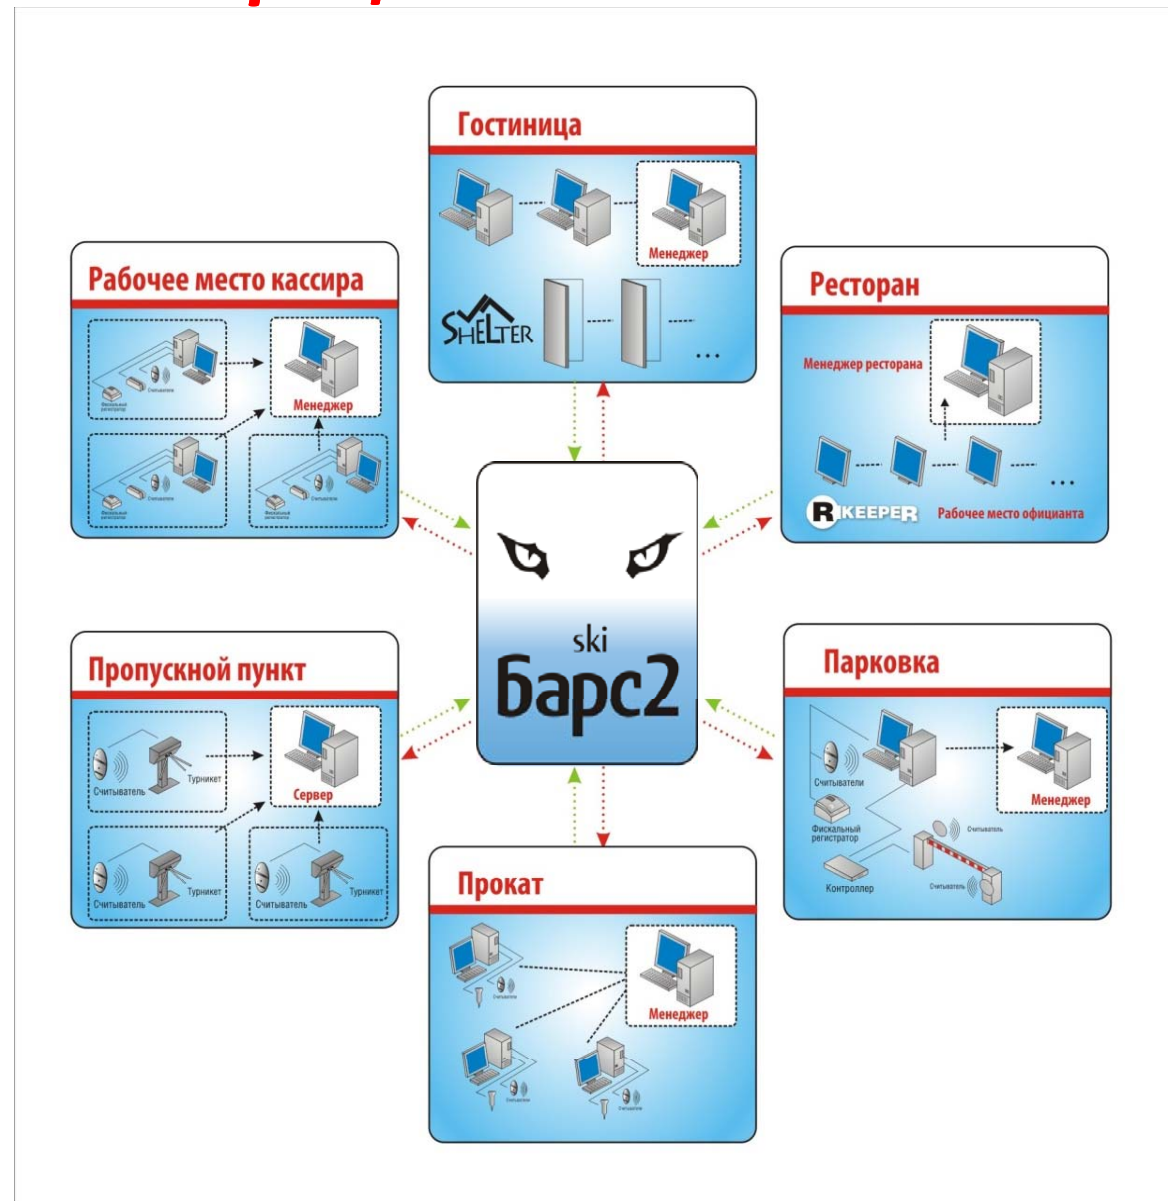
Гостиница

Менеджер

SHELTER

...

Рабочее место кассира

Фискальный регистратор

Считыватель

Менеджер

Фискальный регистратор

Считыватель

Фискальный регистратор

Считыватель

Ресторан

Менеджер ресторана

...

R KEEPER

Рабочее место официанта

ski
Барс2

Пропускной пункт

Считыватель

Турникет

Сервер

Считыватель

Турникет

Считыватель

Турникет

Парковка

Считыватели

Менеджер

Фискальный регистратор

Считыватель

Контроллер

Считыватель

Прокат

Считыватель

Менеджер

Считыватель

Считыватель